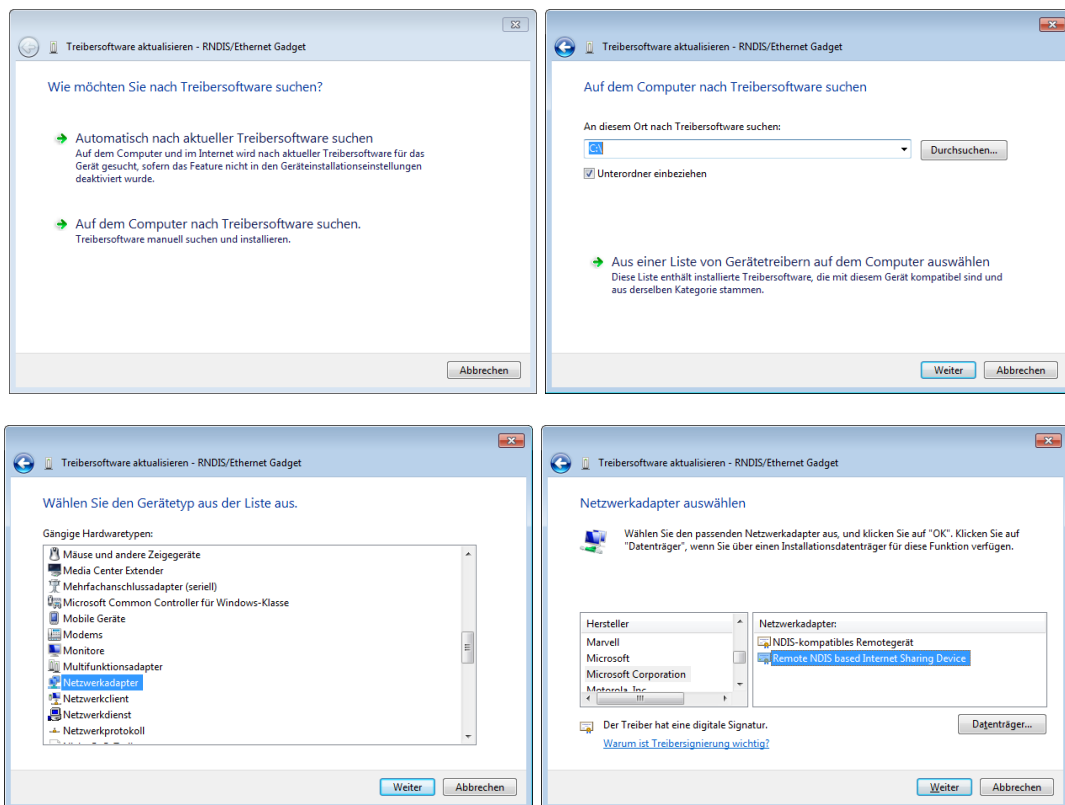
Treibersoftware aktualisieren - RNDIS/Ethernet Gadget

Wie möchten Sie nach Treibersoftware suchen?

Automatisch nach aktueller Treibersoftware suchen
Auf dem Computer und im Internet wird nach aktueller Treibersoftware für das Gerät gesucht, sofern das Feature nicht in den Geräteinstallationseinstellungen deaktiviert wurde.

Auf dem Computer nach Treibersoftware suchen.
Treibersoftware manuell suchen und installieren.

Abbrechen

Treibersoftware aktualisieren - RNDIS/Ethernet Gadget

Auf dem Computer nach Treibersoftware suchen

An diesem Ort nach Treibersoftware suchen:

C:\

Durchsuchen...

Unterordner einbeziehen

Aus einer Liste von Gerätetreibern auf dem Computer auswählen
Diese Liste enthält installierte Treibersoftware, die mit diesem Gerät kompatibel sind und aus derselben Kategorie stammen.

Weiter Abbrechen

Treibersoftware aktualisieren - RNDIS/Ethernet Gadget

Wählen Sie den Gerätetyp aus der Liste aus.

Gängige Hardwaretypen:

Mäuse und andere Zeigegeräte
Media Center Extender
Mehrfachanschlussadapter (seriell)
Microsoft Common Controller für Windows-Klasse
Mobile Geräte
Modems
Monitore
Multifunktionsadapter
Netzwerkadapter
Netzwerkclient
Netzwerkdienst
Netzwerkprotokoll

Weiter Abbrechen

Treibersoftware aktualisieren - RNDIS/Ethernet Gadget

Netzwerkadapter auswählen

Wählen Sie den passenden Netzwerkadapter aus, und klicken Sie auf "OK". Klicken Sie auf "Datenträger", wenn Sie über einen Installationsdatenträger für diese Funktion verfügen.

| Hersteller | Netzwerkadapter: |
|---|---|
| Marvell | NDIS-kompatibles Remotegerät |
| Microsoft | Remote NDIS based Internet Sharing Device |
| Microsoft Corporation | |
| Motorola, Inc. | |

Der Treiber hat eine digitale Signatur.
Warum ist Treibersignierung wichtig?

Datenträger...

Weiter Abbrechen